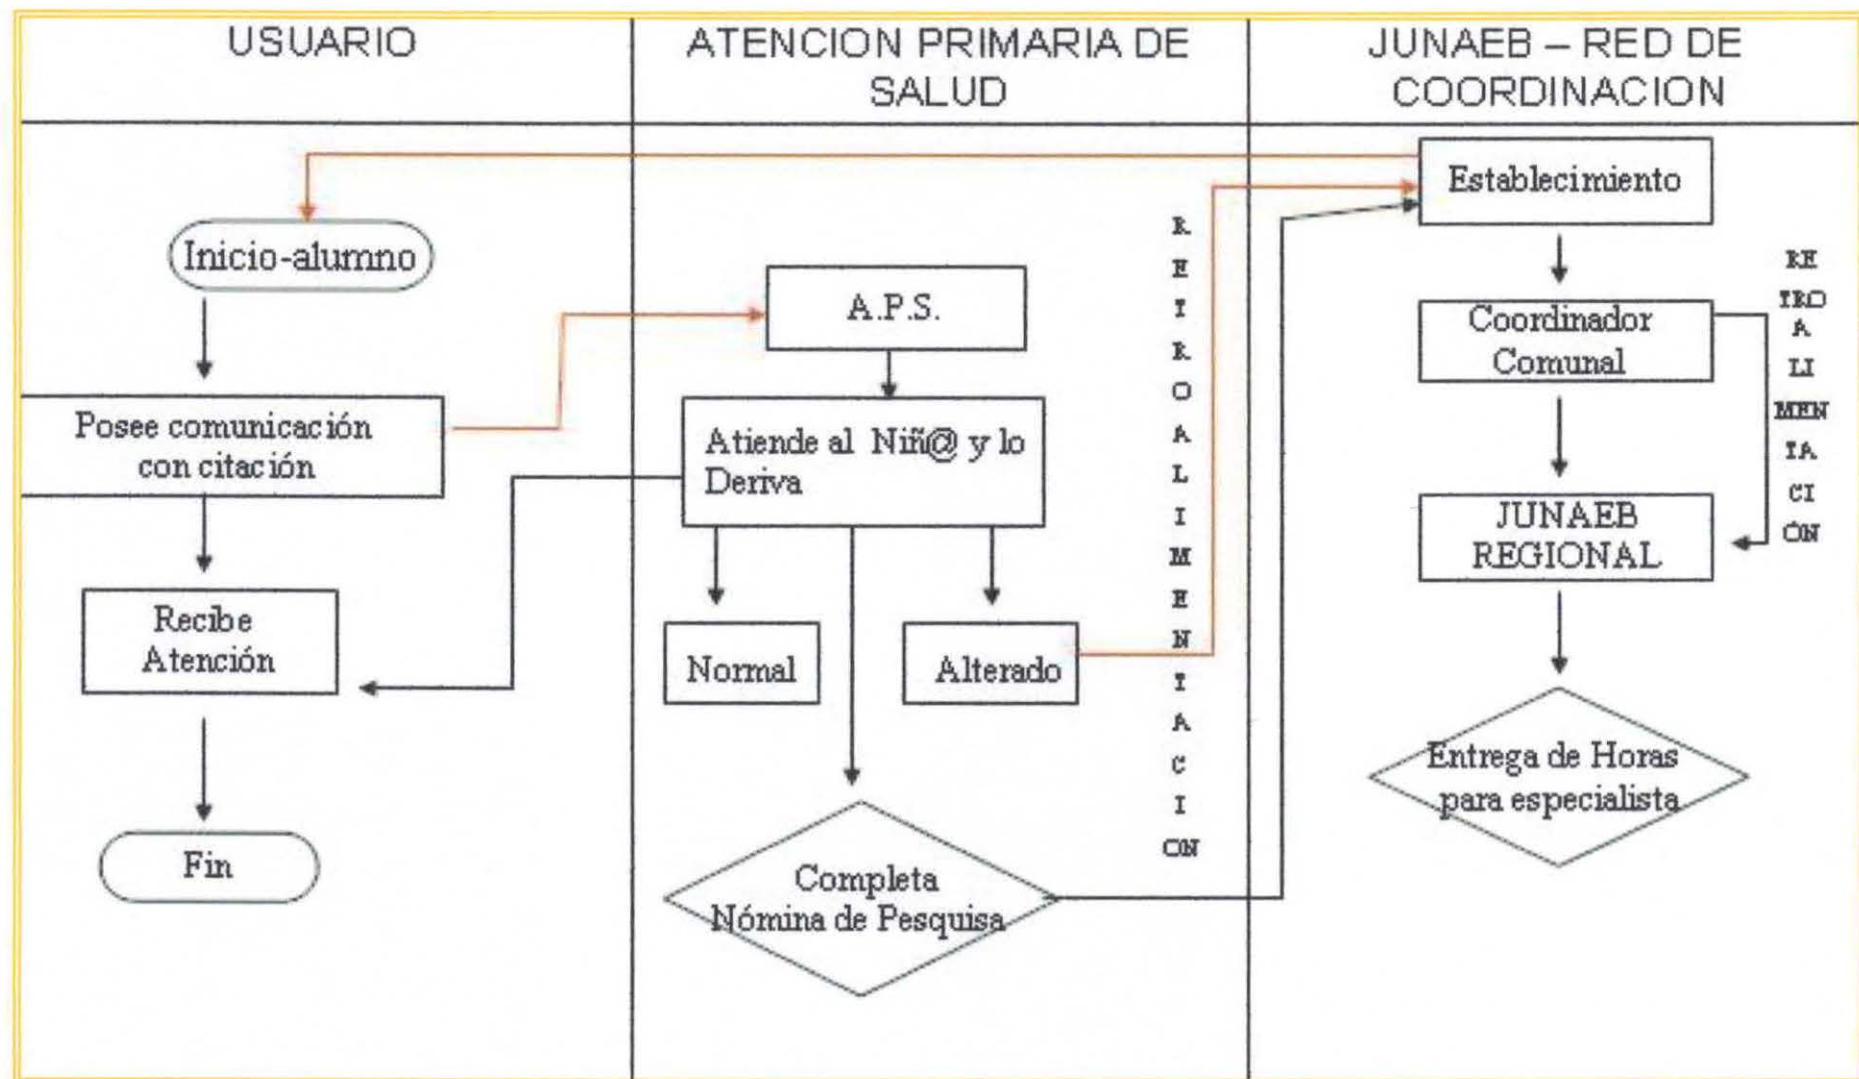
USUARIO

ATENCION PRIMARIA DE SALUD

JUNAEB – RED DE COORDINACION

Establecimiento

Inicio-alumno

A.P.S.

RETROALIMENTACION

Coordinador Comunal

RETROALIMENTACION

Posee comunicación con citación

Atiende al Niñ@ y lo Deriva

JUNAEB REGIONAL

Recibe Atención

Normal

Alterado

Entrega de Horas para especialista

Fin

Completa Nómina de Pesquisa